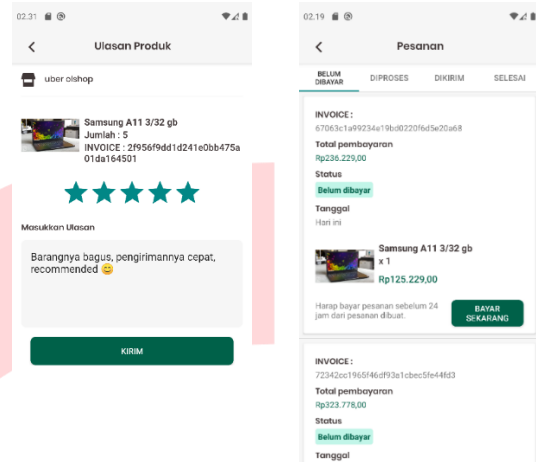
02.31

Ulasan Produk

uber olshop

Samsung A11 3/32 gb
Jumlah : 5
INVOICE : 2f956f9dd1d241e0bb475a01da164501

Masukkan Ulasan

Barangnya bagus, pengirimannya cepat, recommended 😊

KIRIM

02.19

Pesanan

BELUM DIBAYAR | DIPROSES | DIKIRIM | SELESAI

INVOICE :
67063c1a99234a19bd0220f6d5e20a68
Total pembayaran
Rp236.229,00
Status
Belum dibayar
Tanggal
Hari ini

Samsung A11 3/32 gb
x 1
Rp125.229,00

Harap bayar pesanan sebelum 24 jam dari pesanan dibuat.

BAYAR SEKARANG

INVOICE :
72342cc1965f46df93e1cbec5fe44fd3
Total pembayaran
Rp323.778,00
Status
Belum dibayar
Tanggal